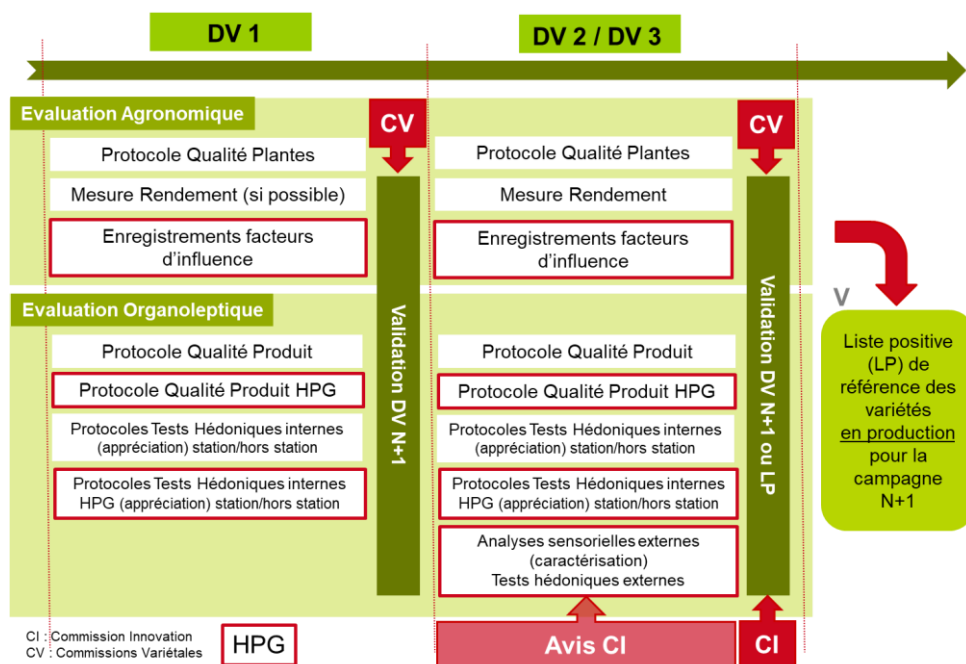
DV 1

DV 2 / DV 3

Evaluation Agronomique

CV

Protocole Qualité Plantes

Mesure Rendement (si possible)

Enregistrements facteurs d'influence

Protocole Qualité Plantes

Mesure Rendement

Enregistrements facteurs d'influence

CV

Evaluation Organoleptique

Validation DV N+1

Protocole Qualité Produit

Protocole Qualité Produit HPG

Protocoles Tests Hédoniques internes (appréciation) station/hors station

Protocoles Tests Hédoniques internes HPG (appréciation) station/hors station

Protocole Qualité Produit

Protocole Qualité Produit HPG

Protocoles Tests Hédoniques internes (appréciation) station/hors station

Protocoles Tests Hédoniques internes HPG (appréciation) station/hors station

Analyses sensorielles externes (caractérisation) Tests hédoniques externes

Validation DV N+1 ou LP

V

Liste positive (LP) de référence des variétés en production pour la campagne N+1

CI : Commission Innovation
CV : Commissions Variétales

HPG

Avis CI

CI